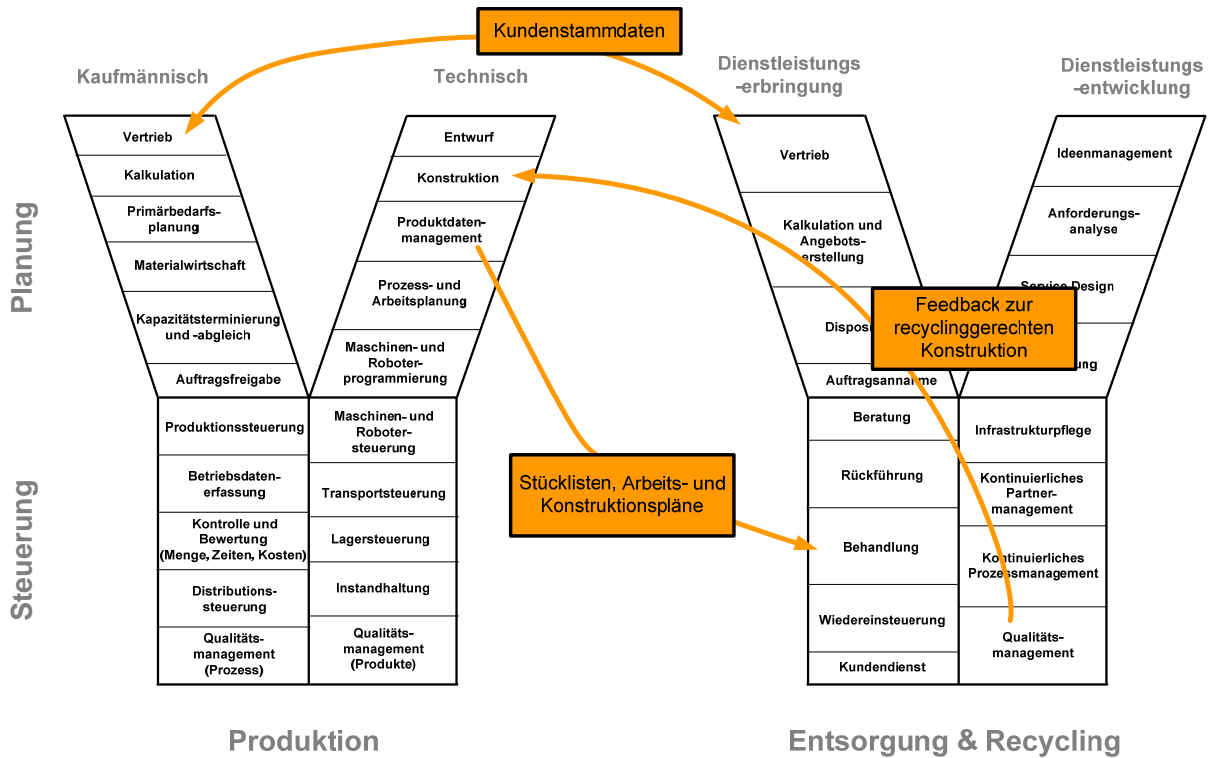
Kundenstammdaten

Kaufmännisch

Technisch

Dienstleistungs-erbringung

Dienstleistungs-entwicklung

Planung

Vertrieb

Kalkulation

Primärbedarfsplanung

Materialwirtschaft

Kapazitätsterminierung und -abgleich

Auftragsfreigabe

Entwurf

Konstruktion

Produktdatenmanagement

Prozess- und Arbeitsplanung

Maschinen- und Roboterprogrammierung

Vertrieb

Kalkulation und Angebotserstellung

Dispos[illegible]

Auftragsannahme

Ideenmanagement

Anforderungsanalyse

Service Design

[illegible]ung

Feedback zur recyclinggerechten Konstruktion

Steuerung

Produktionssteuerung

Betriebsdatenerfassung

Kontrolle und Bewertung (Menge, Zeiten, Kosten)

Distributionssteuerung

Qualitätsmanagement (Prozess)

Maschinen- und Robotersteuerung

Transportsteuerung

Lagersteuerung

Instandhaltung

Qualitätsmanagement (Produkte)

Stücklisten, Arbeits- und Konstruktionspläne

Beratung

Rückführung

Behandlung

Wiedereinsteuerung

Kundendienst

Infrastrukturpflege

Kontinuierliches Partnermanagement

Kontinuierliches Prozessmanagement

Qualitätsmanagement

Produktion

Entsorgung & Recycling